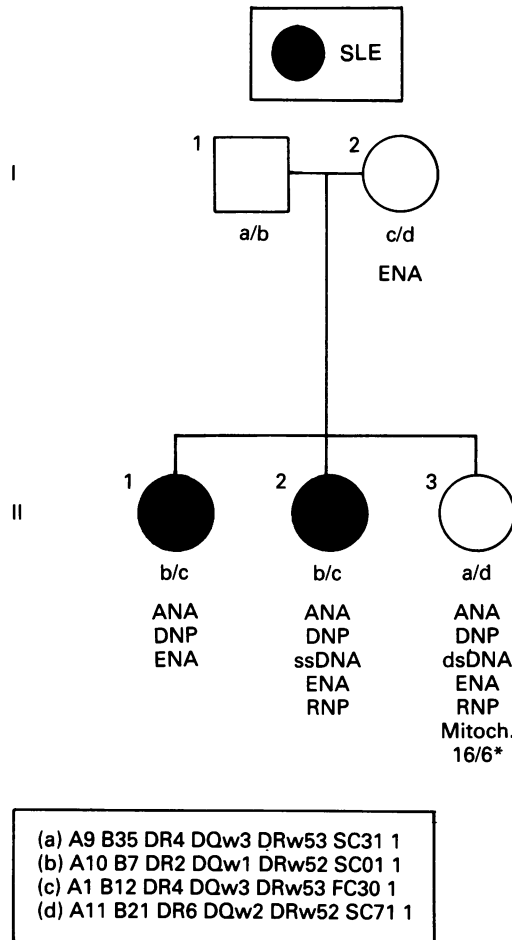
SLE

I

1

a/b

2

c/d

ENA

II

1

b/c

ANA
DNP
ENA

2

b/c

ANA
DNP
ssDNA
ENA
RNP

3

a/d

ANA
DNP
dsDNA
ENA
RNP
Mitoch.
16/6*

(a) A9 B35 DR4 DQw3 DRw53 SC31 1
(b) A10 B7 DR2 DQw1 DRw52 SC01 1
(c) A1 B12 DR4 DQw3 DRw53 FC30 1
(d) A11 B21 DR6 DQw2 DRw52 SC71 1